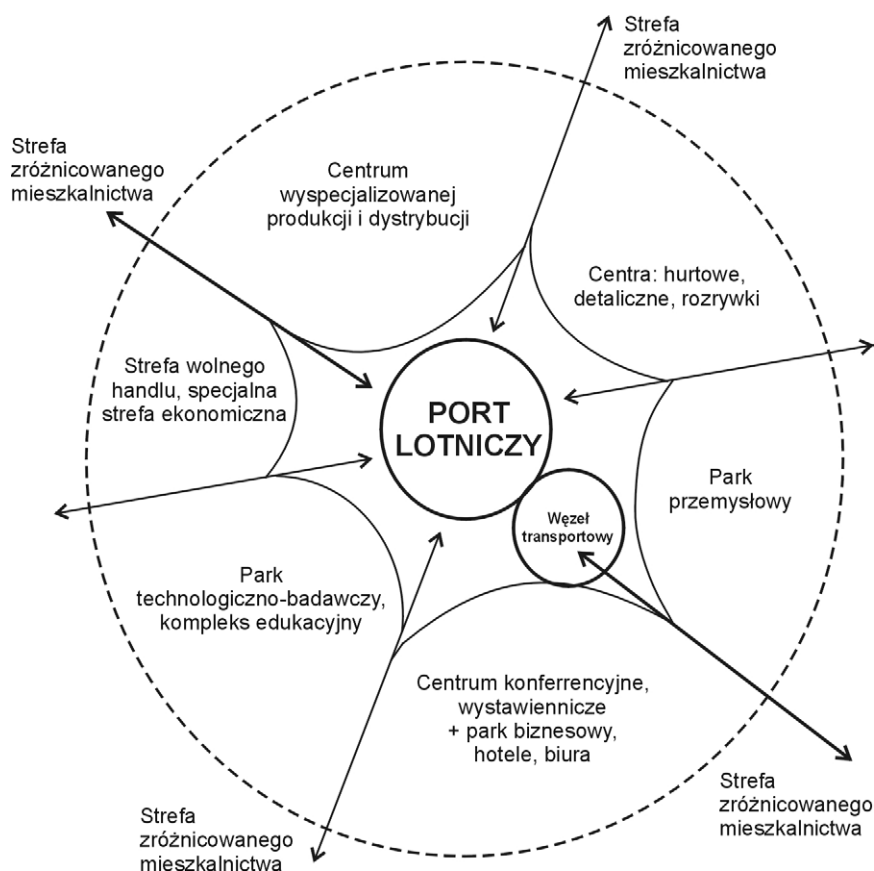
Strefa zróżnicowanego mieszkalnictwa

Strefa zróżnicowanego mieszkalnictwa

Centrum wyspecjalizowanej produkcji i dystrybucji

Centra: hurtowe, detaliczne, rozrywki

Strefa wolnego handlu, specjalna strefa ekonomiczna

PORT LOTNICZY

Park przemysłowy

Węzeł transportowy

Park technologiczno-badawczy, kompleks edukacyjny

Centrum konferrencyjne, wystawiennicze + park biznesowy, hotele, biura

Strefa zróżnicowanego mieszkalnictwa

Strefa zróżnicowanego mieszkalnictwa